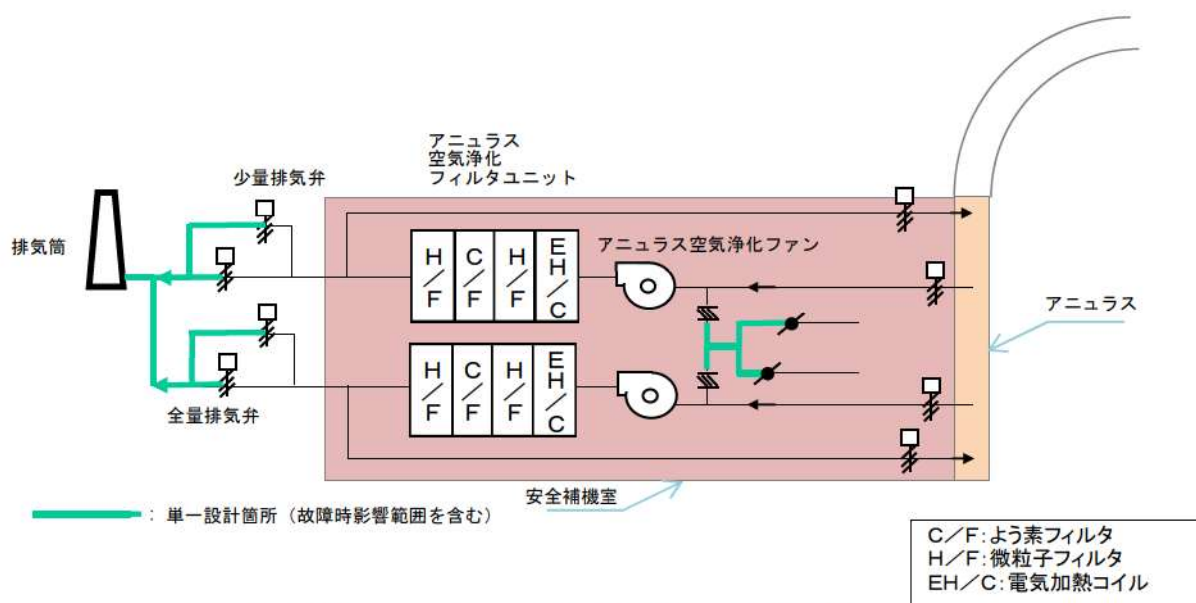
アニュラス
空気浄化
フィルタユニット

少量排気弁

排気筒

H／F　C／F　H／F　EH／C

アニュラス空気浄化ファン

アニュラス

H／F　C／F　H／F　EH／C

全量排気弁

安全補機室

：単一設計箇所（故障時影響範囲を含む）

C／F：よう素フィルタ
H／F：微粒子フィルタ
EH／C：電気加熱コイル